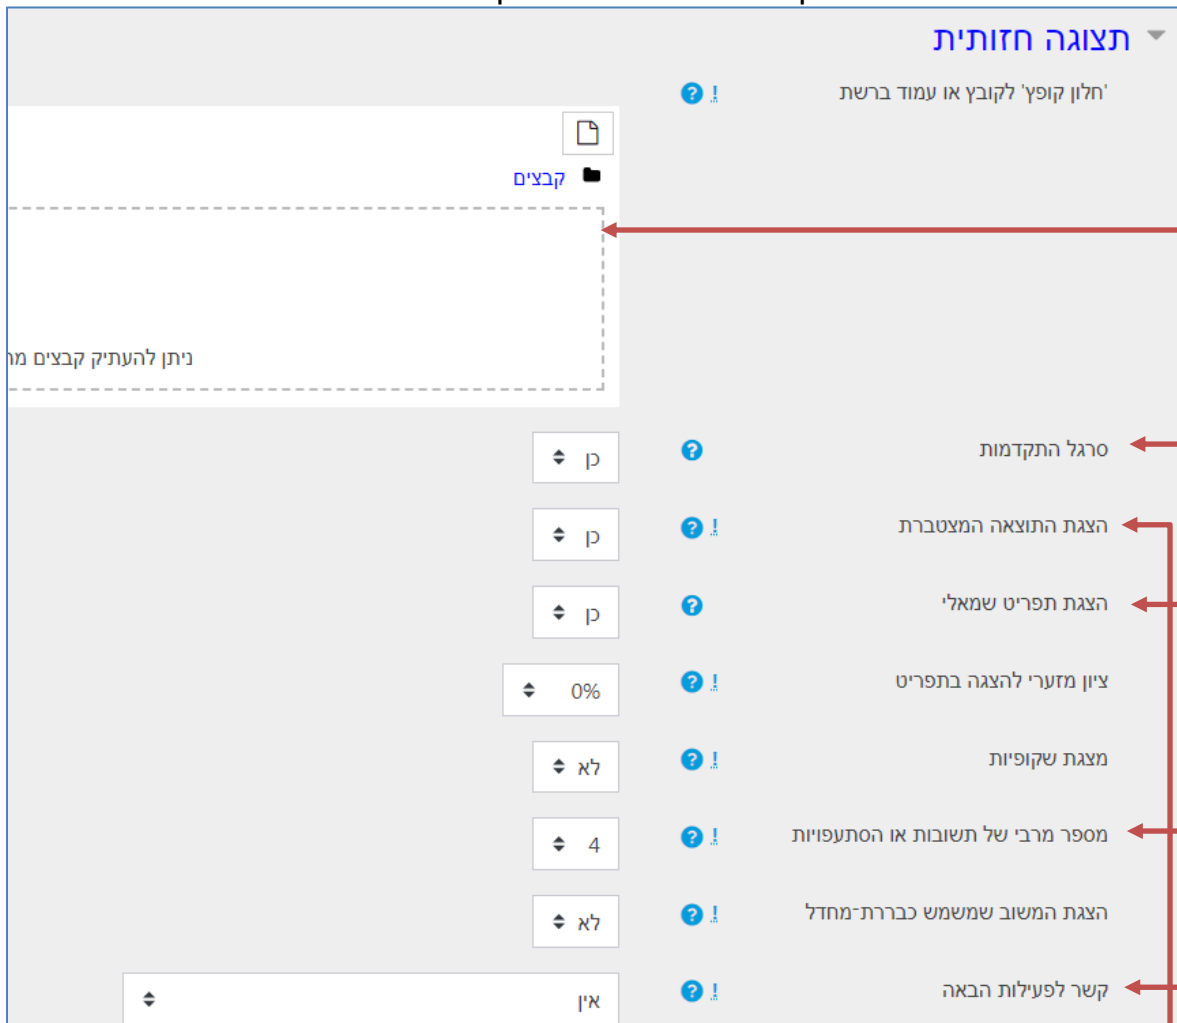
תצוגה חזותית

'חלון קופץ' לקובץ או עמוד ברשת

קבצים

ניתן להעתיק קבצים מ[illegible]

סרגל התקדמות
כן

הצגת התוצאה המצטברת
כן

הצגת תפריט שמאלי
כן

ציון מזערי להצגה בתפריט
0%

מצגת שקופיות
לא

מספר מרבי של תשובות או הסתעפויות
4

הצגת המשוב שמשמש כברירת־מחדל
לא

קשר לפעילות הבאה
אין